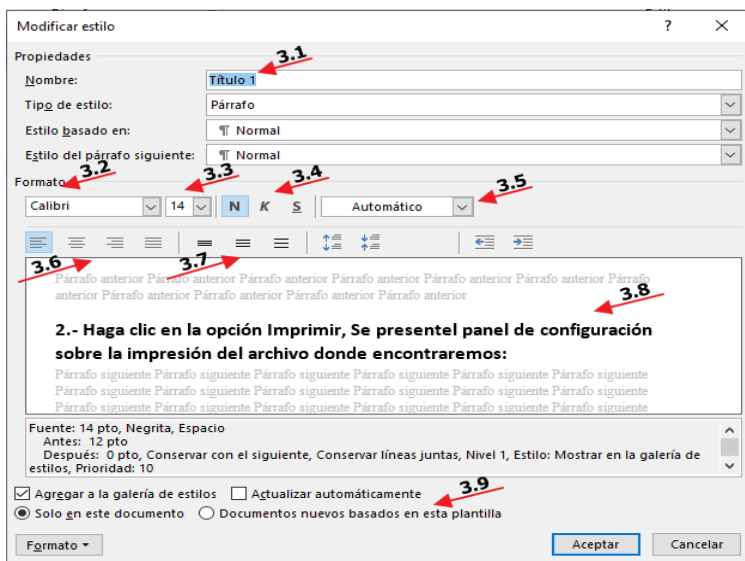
Modificar estilo ? ✕

Propiedades

Nombre: 3.1 Título 1

Tipo de estilo: Párrafo

Estilo basado en: ¶ Normal

Estilo del párrafo siguiente: ¶ Normal

Formato 3.2 3.3 3.4 3.5

Calibri 14 N K S Automático

3.6 3.7

Párrafo anterior Párrafo anterior Párrafo anterior Párrafo anterior Párrafo anterior Párrafo anterior Párrafo anterior Párrafo anterior Párrafo anterior Párrafo anterior

3.8

2.- Haga clic en la opción Imprimir, Se presentel panel de configuración sobre la impresión del archivo donde encontraremos:

Párrafo siguiente Párrafo siguiente Párrafo siguiente Párrafo siguiente Párrafo siguiente Párrafo siguiente Párrafo siguiente Párrafo siguiente Párrafo siguiente Párrafo siguiente Párrafo siguiente Párrafo siguiente Párrafo siguiente Párrafo siguiente Párrafo siguiente Párrafo siguiente Párrafo siguiente Párrafo siguiente Párrafo siguiente Párrafo siguiente Párrafo siguiente

Fuente: 14 pto, Negrita, Espacio
Antes: 12 pto
Después: 0 pto, Conservar con el siguiente, Conservar líneas juntas, Nivel 1, Estilo: Mostrar en la galería de estilos, Prioridad: 10

3.9

Agregar a la galería de estilos Actualizar automáticamente

Solo en este documento Documentos nuevos basados en esta plantilla

Formato ▾ Aceptar Cancelar